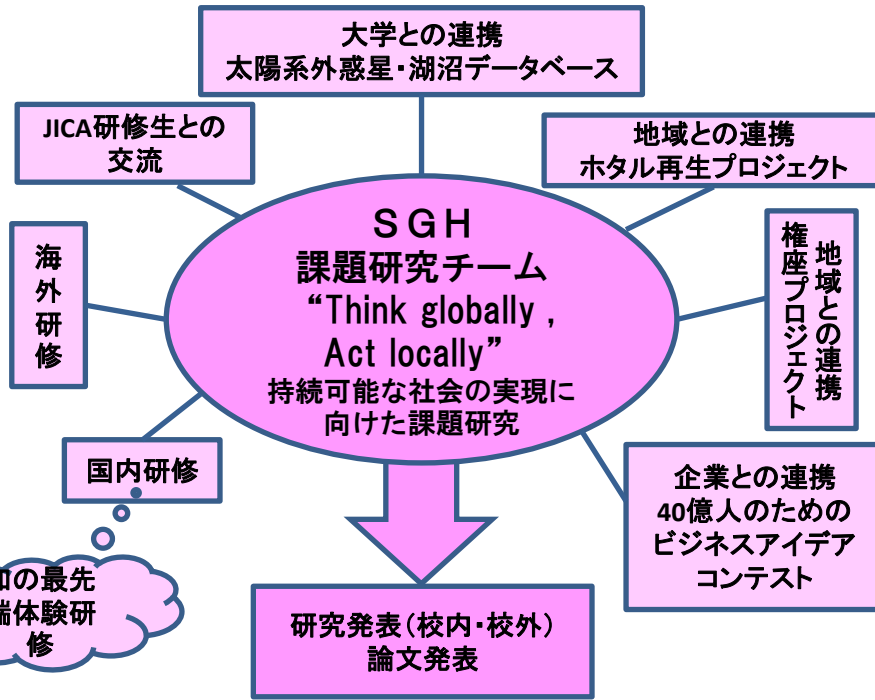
大学との連携
太陽系外惑星・湖沼データベース

JICA研修生との交流

地域との連携
ホタル再生プロジェクト

海外研修

SGH
課題研究チーム
“Think globally ,
Act locally”
持続可能な社会の実現に向けた課題研究

地域との連携
権座プロジェクト

国内研修

企業との連携
40億人のための
ビジネスアイデア
コンテスト

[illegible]の最先端体験研修

研究発表（校内・校外）
論文発表